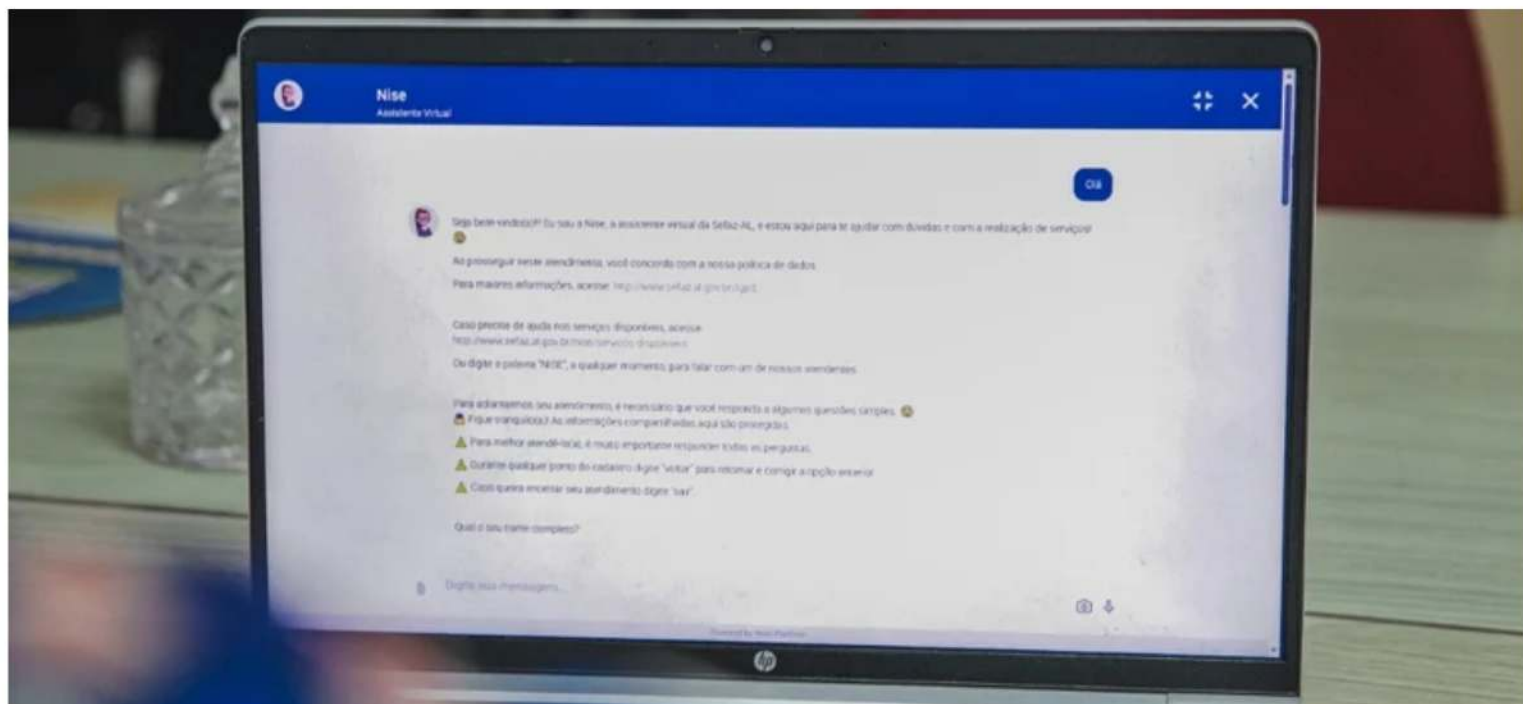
Nise
Assistente Virtual

Olá

Seja bem-vindo(a)!! Eu sou a Nise, a assistente virtual da Sefaz-AL, e estou aqui para te ajudar com dúvidas e com a realização de serviços! 😊

Ao prosseguir nesse atendimento, você concorda com a nossa política de dados.

Para maiores informações, acesse: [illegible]

Caso precise de ajuda nos serviços disponíveis, acesse: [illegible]

Ou digite a palavra "NISE", a qualquer momento, para falar com um de nossos atendentes.

Para adiantarmos seu atendimento, é necessário que você responda a algumas questões simples. 😊
Fique tranquilo(a)! As informações compartilhadas aqui são protegidas.
⚠ Para melhor atendê-lo(a), é muito importante responder todas as perguntas.
⚠ Durante qualquer ponto do cadastro digite "voltar" para retornar e corrigir a opção anterior.
⚠ Caso queira encerrar seu atendimento digite "sair".

Qual o seu nome completo?

Digite sua mensagem...

Powered by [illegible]

hp